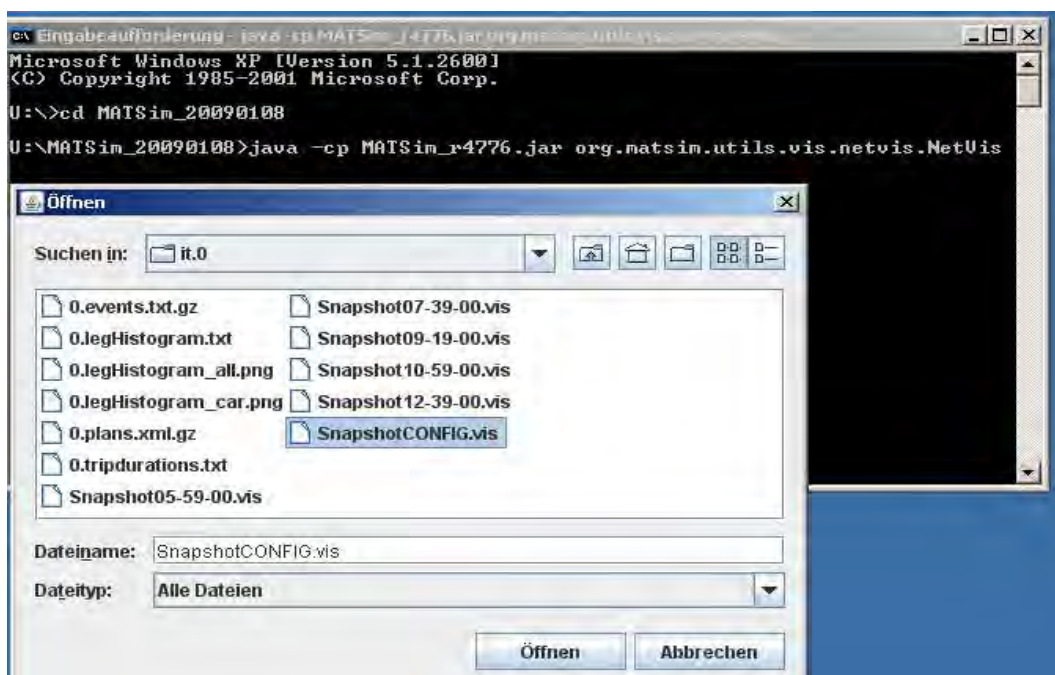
Eingabeaufforderung - java -cp MATSim_r4776.jar org.matsim.utils.vis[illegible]

Microsoft Windows XP [Version 5.1.2600]
(C) Copyright 1985-2001 Microsoft Corp.

U:\>cd MATSim_20090108

U:\MATSim_20090108>java -cp MATSim_r4776.jar org.matsim.utils.vis.netvis.NetVis

Öffnen

Suchen in: it.0

0.events.txt.gz
0.legHistogram.txt
0.legHistogram_all.png
0.legHistogram_car.png
0.plans.xml.gz
0.tripdurations.txt
Snapshot05-59-00.vis
Snapshot07-39-00.vis
Snapshot09-19-00.vis
Snapshot10-59-00.vis
Snapshot12-39-00.vis
SnapshotCONFIG.vis

Dateiname: SnapshotCONFIG.vis

Dateityp: Alle Dateien

Öffnen Abbrechen